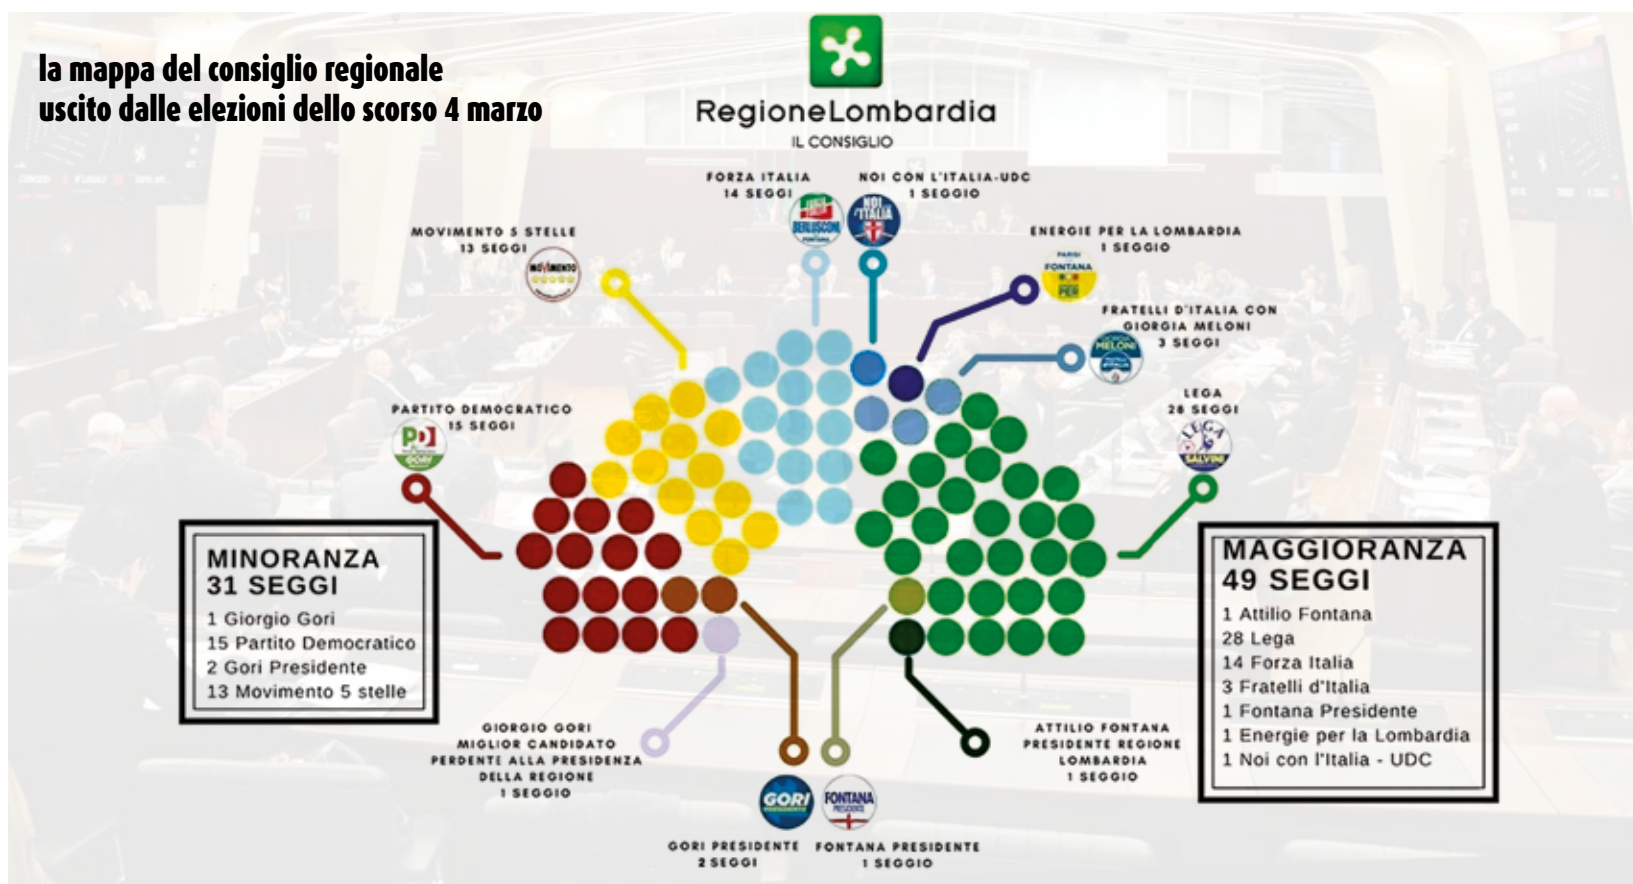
la mappa del consiglio regionale
uscito dalle elezioni dello scorso 4 marzo

RegioneLombardia
IL CONSIGLIO

FORZA ITALIA
14 SEGGI

NOI CON L'ITALIA-UDC
1 SEGGIO

MOVIMENTO 5 STELLE
13 SEGGI

ENERGIE PER LA LOMBARDIA
1 SEGGIO

FRATELLI D'ITALIA CON GIORGIA MELONI
3 SEGGI

PARTITO DEMOCRATICO
15 SEGGI

LEGA
28 SEGGI

MINORANZA
31 SEGGI
1 Giorgio Gori
15 Partito Democratico
2 Gori Presidente
13 Movimento 5 stelle

MAGGIORANZA
49 SEGGI
1 Attilio Fontana
28 Lega
14 Forza Italia
3 Fratelli d'Italia
1 Fontana Presidente
1 Energie per la Lombardia
1 Noi con l'Italia - UDC

GIORGIO GORI
MIGLIOR CANDIDATO
PERDENTE ALLA PRESIDENZA
DELLA REGIONE
1 SEGGIO

ATTILIO FONTANA
PRESIDENTE REGIONE
LOMBARDIA
1 SEGGIO

GORI PRESIDENTE
2 SEGGI

FONTANA PRESIDENTE
1 SEGGIO